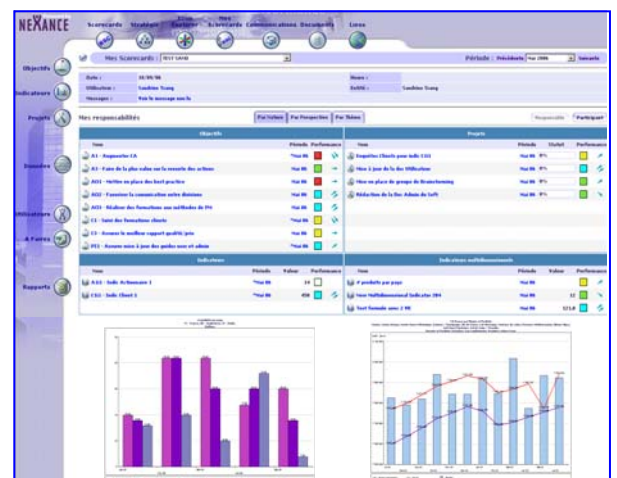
NEXANCE

Scorecards Stratégie Zone Explorer Mes Scorecards Communications Documents Liens

Objectifs

Indicateurs

Projets

Données

Utilisateurs

A Faire

Rapports

Mes Scorecards : TEST SANE

Période : Précédente Mai 2006 Suivante

Date : 10/09/06

Heure :

Utilisateur : Sandrine Truong

DeSRE : Sandrine Truong

Messages : Voir le message non lu

Mes responsabilités

Par Valeur | Par Perspective | Par Thème

Responsable | Participant

| Objectifs | | |
|---|---|---|
| Nom | Période | Performance |
| A1 - Augmenter CA | *Mai 06 | |
| A2 - Faire de la plus value sur la revente des actions | Mai 06 | |
| AO1 - Mettre en place des best practice | Mai 06 | |
| AO2 - Favoriser la communication entre divisions | Mai 06 | |
| AO3 - Réaliser des formations aux méthodes de PM | Mai 06 | |
| C1 - Suivi des formations clients | Mai 06 | |
| C2 - Assurer le meilleur support qualité/prix | Mai 06 | |
| PE1 - Assurer mise à jour des guides avec et admin | Mai 06 | |

| Projets | | | |
|---|---|---|---|
| Nom | Période | Statut | Performance |
| Enquêtes Clients pour indic CSG | Mai 06 | 0% | |
| Mise à jour de la fin Utilisateur | Mai 06 | 0% | |
| Mise en place de groupe de Benchmarking | Mai 06 | 0% | |
| Rédaction de la Doc Admin de Soft | Mai 06 | 0% | |

| Indicateurs | | | |
|---|---|---|---|
| Nom | Période | Valeur | Performance |
| A1G - Indic Actionnaire 1 | *Mai 06 | 14 | |
| C1G - Indic Client 1 | *Mai 06 | 458 | |

| Indicateurs multidimensionnels | | | |
|---|---|---|---|
| Nom | Période | Valeur | Performance |
| # produits par pays | Mai 06 | | |
| New Multidimensional Indicator 204 | Mai 06 | 32 | |
| Test formule avec 2 MI | Mai 06 | 121,8 | |